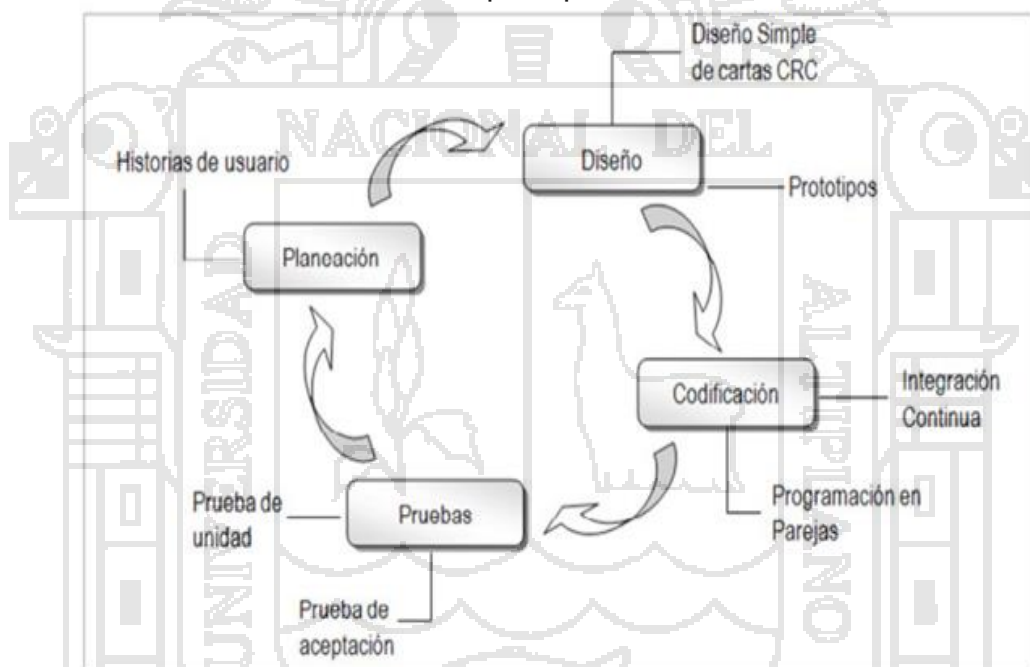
Diseño Simple de cartas CRC

Historias de usuario

Diseño

Prototipos

Planeación

Codificación

Integración Continua

Prueba de unidad

Pruebas

Programación en Parejas

Prueba de aceptación

NACIONAL DEL

UNIVERSIDAD

ALTIPLANO